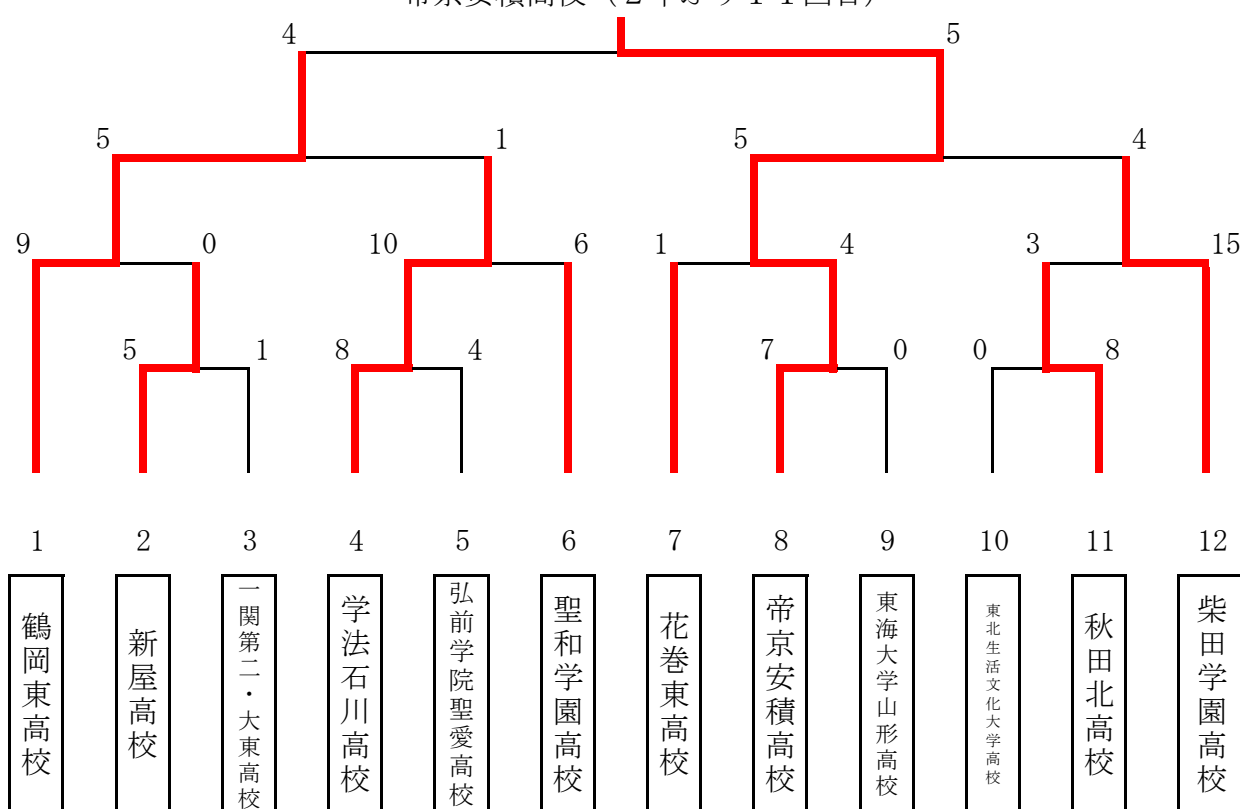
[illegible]

4
5
5
1
5
4
9
0
10
6
1
4
3
15
5
1
8
4
7
0
0
8

1
2
3
4
5
6
7
8
9
10
11
12

鶴岡東高校
新屋高校
一関第二・大東高校
学法石川高校
弘前学院聖愛高校
聖和学園高校
花巻東高校
帝京安積高校
東海大学山形高校
東北生活文化大学高校
秋田北高校
柴田学園高校